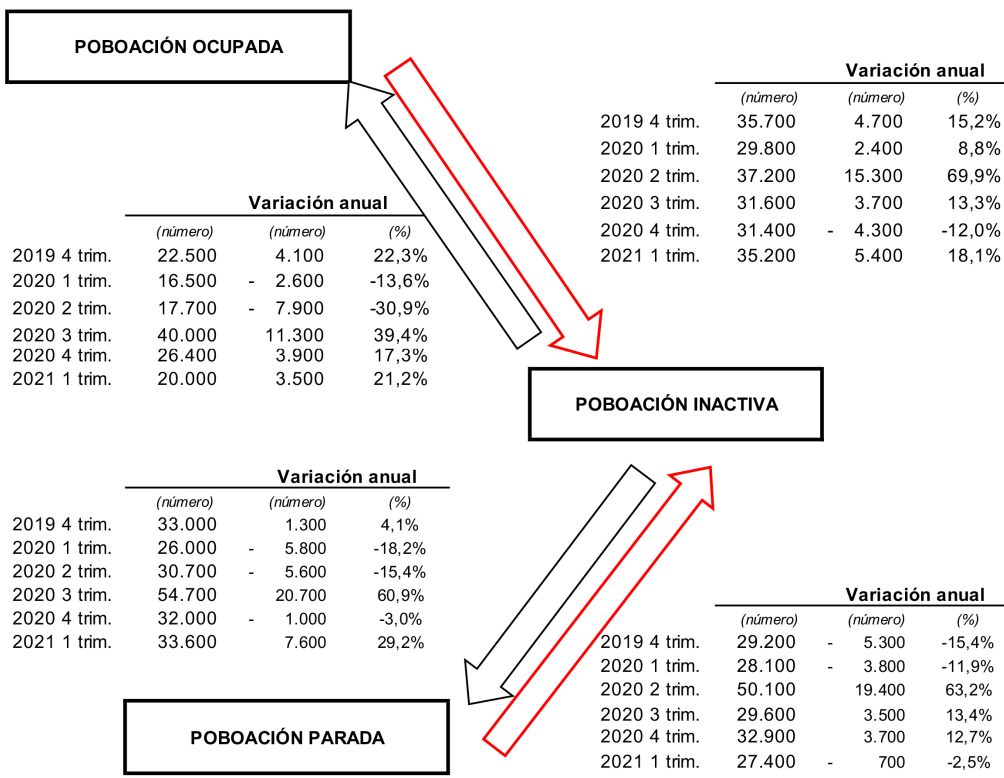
POBOACIÓN OCUPADA

| | | Variación anual | |
|---|---|---|---|
| | (número) | (número) | (%) |
| 2019 4 trim. | 35.700 | 4.700 | 15,2% |
| 2020 1 trim. | 29.800 | 2.400 | 8,8% |
| 2020 2 trim. | 37.200 | 15.300 | 69,9% |
| 2020 3 trim. | 31.600 | 3.700 | 13,3% |
| 2020 4 trim. | 31.400 | - 4.300 | -12,0% |
| 2021 1 trim. | 35.200 | 5.400 | 18,1% |

| | | Variación anual | |
|---|---|---|---|
| | (número) | (número) | (%) |
| 2019 4 trim. | 22.500 | 4.100 | 22,3% |
| 2020 1 trim. | 16.500 | - 2.600 | -13,6% |
| 2020 2 trim. | 17.700 | - 7.900 | -30,9% |
| 2020 3 trim. | 40.000 | 11.300 | 39,4% |
| 2020 4 trim. | 26.400 | 3.900 | 17,3% |
| 2021 1 trim. | 20.000 | 3.500 | 21,2% |

POBOACIÓN INACTIVA

| | | Variación anual | |
|---|---|---|---|
| | (número) | (número) | (%) |
| 2019 4 trim. | 33.000 | 1.300 | 4,1% |
| 2020 1 trim. | 26.000 | - 5.800 | -18,2% |
| 2020 2 trim. | 30.700 | - 5.600 | -15,4% |
| 2020 3 trim. | 54.700 | 20.700 | 60,9% |
| 2020 4 trim. | 32.000 | - 1.000 | -3,0% |
| 2021 1 trim. | 33.600 | 7.600 | 29,2% |

| | | Variación anual | |
|---|---|---|---|
| | (número) | (número) | (%) |
| 2019 4 trim. | 29.200 | - 5.300 | -15,4% |
| 2020 1 trim. | 28.100 | - 3.800 | -11,9% |
| 2020 2 trim. | 50.100 | 19.400 | 63,2% |
| 2020 3 trim. | 29.600 | 3.500 | 13,4% |
| 2020 4 trim. | 32.900 | 3.700 | 12,7% |
| 2021 1 trim. | 27.400 | - 700 | -2,5% |

POBOACIÓN PARADA